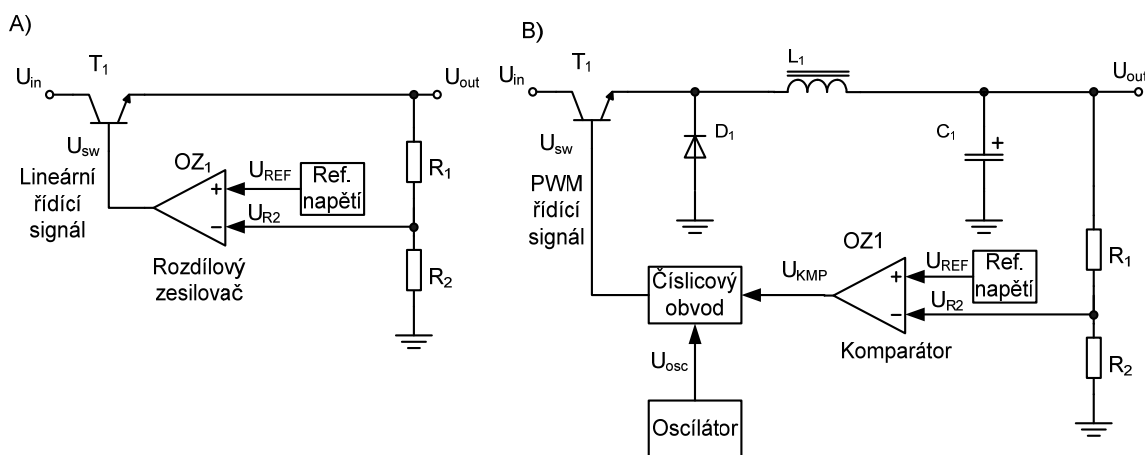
A)

$U_{in}$ $T_1$ $U_{out}$

$U_{sw}$

Lineární řídící signál

$OZ_1$

$U_{REF}$ Ref. napětí

$U_{R2}$

+

−

$R_1$

$R_2$

Rozdílový zesilovač

B)

$U_{in}$ $T_1$ $L_1$ $U_{out}$

$U_{sw}$

$D_1$

$C_1$

+

PWM řídící signál

OZ1

$U_{KMP}$

$U_{REF}$ Ref. napětí

$U_{R2}$

+

−

$R_1$

$R_2$

Číslicový obvod

Komparátor

$U_{osc}$

Oscílátor